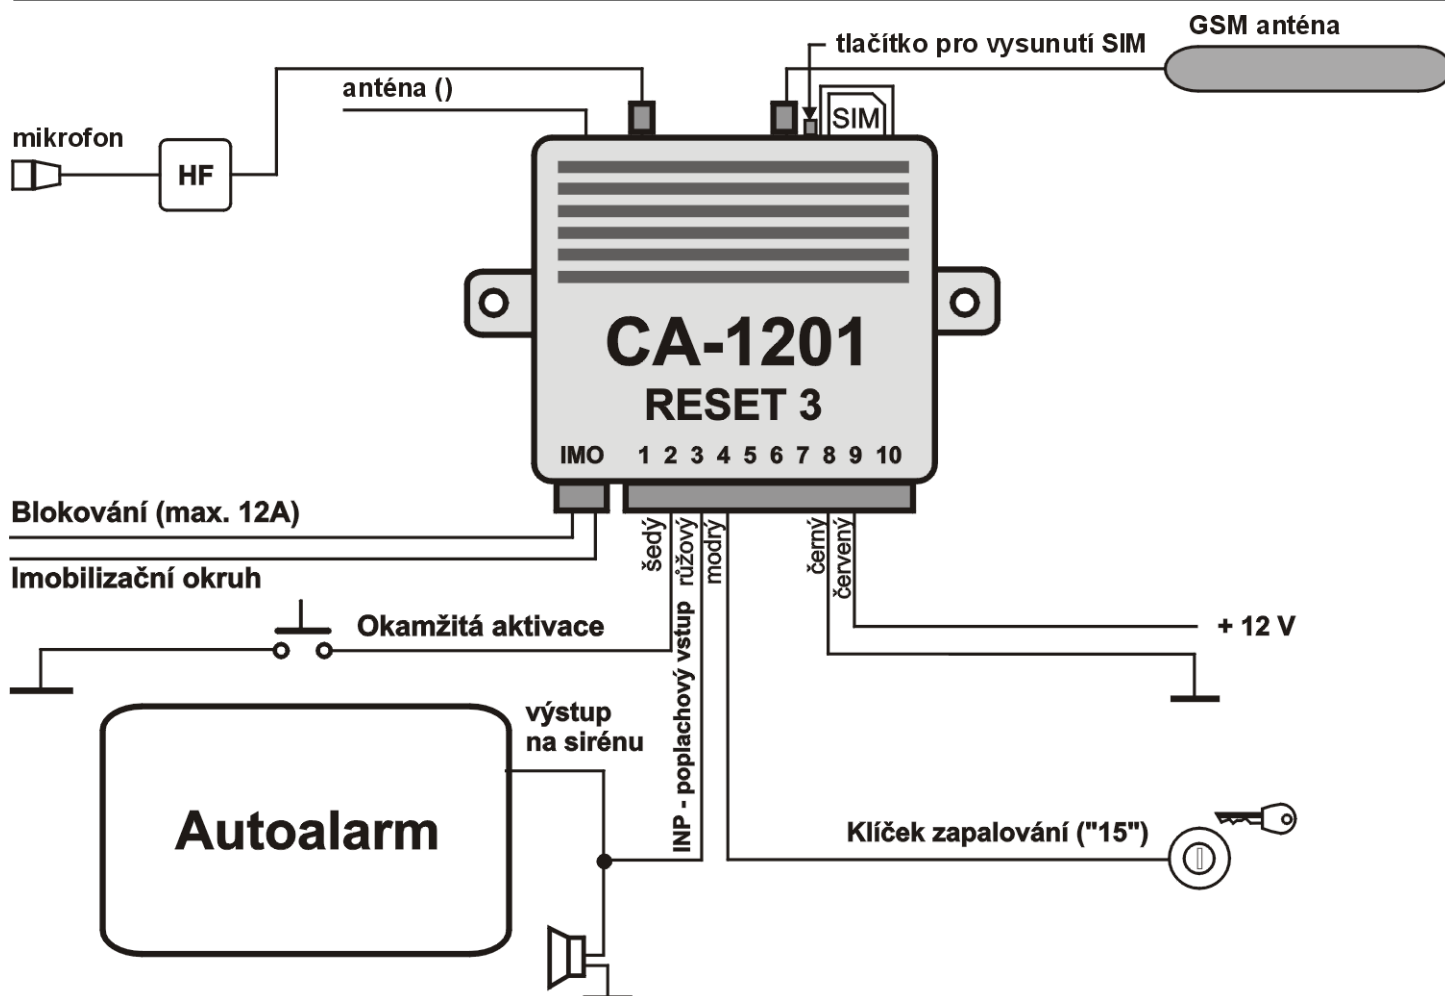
tlačítko pro vysunutí SIM

GSM anténa

anténa ()

SIM

mikrofon

HF

CA-1201

RESET 3

IMO 1 2 3 4 5 6 7 8 9 10

Blokování (max. 12A)

šedý

růžový

modrý

černý

červený

Imobilizační okruh

Okamžitá aktivace

INP - poplachový vstup

+ 12 V

výstup na sirénu

Autoalarm

Klíček zapalování ("15")